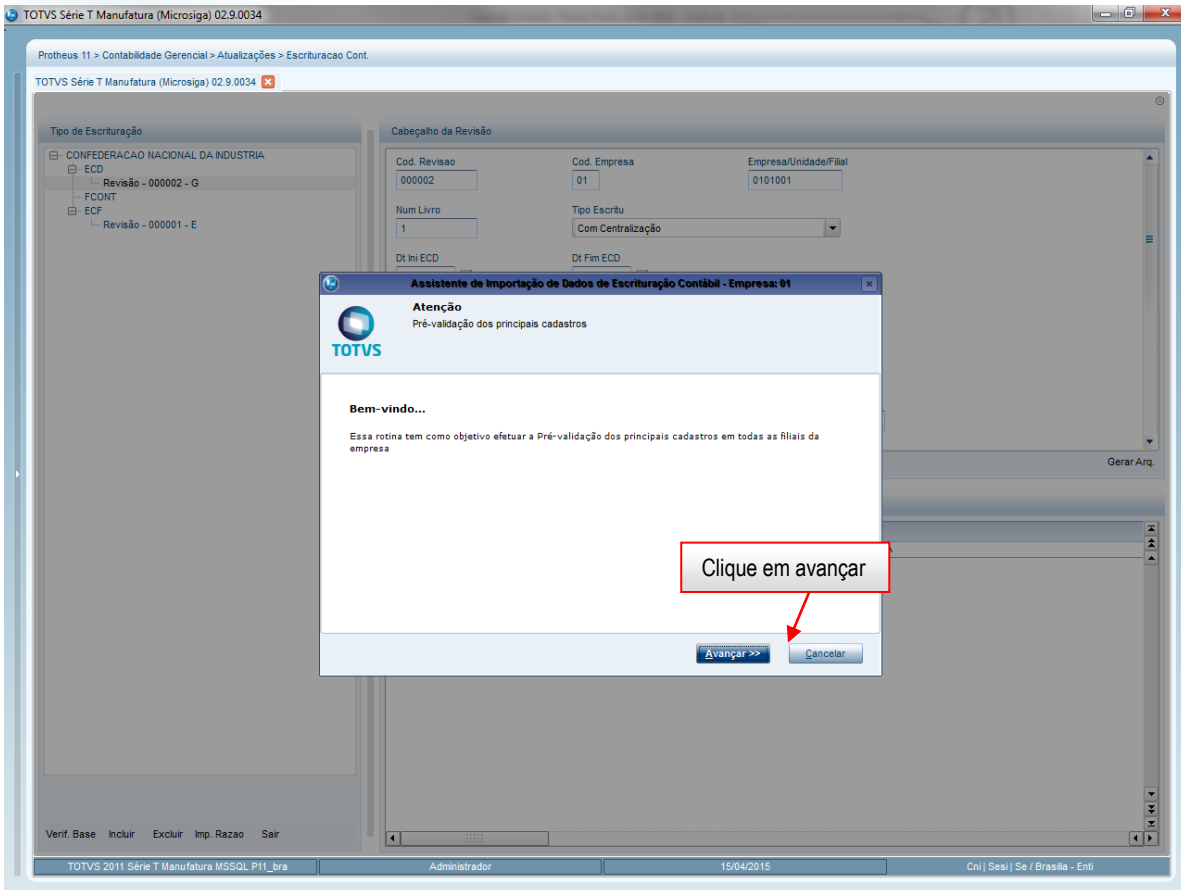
TOTVS Série T Manufatura (Microsiga) 02.9.0034

Protheus 11 > Contabilidade Gerencial > Atualizações > Escrituracao Cont.

TOTVS Série T Manufatura (Microsiga) 02.9.0034

Tipo de Escrituração

CONFEDERACAO NACIONAL DA INDUSTRIA
ECD
Revisão - 000002 - G
FCONT
ECF
Revisão - 000001 - E

Cabeçalho da Revisão

Cod. Revisao
000002
Cod. Empresa
01
Empresa/Unidade/Filial
0101001
Num Livro
1
Tipo Escritu
Com Centralização
Dt Ini ECD
Dt Fim ECD

Gerar Arq.

Assistente de Importação de Dados de Escrituração Contábil - Empresa: 01

TOTVS

Atenção
Pré-validação dos principais cadastros

Bem-vindo...

Essa rotina tem como objetivo efetuar a Pré-validação dos principais cadastros em todas as filiais da empresa

Clique em avançar

Avançar >>
Cancelar

Verif. Base Incluir Excluir Imp. Razao Sair

TOTVS 2011 Série T Manufatura MSSQL P11_bra | Administrador | 15/04/2015 | Cni | Sesi | Se | Brasilia - Enti